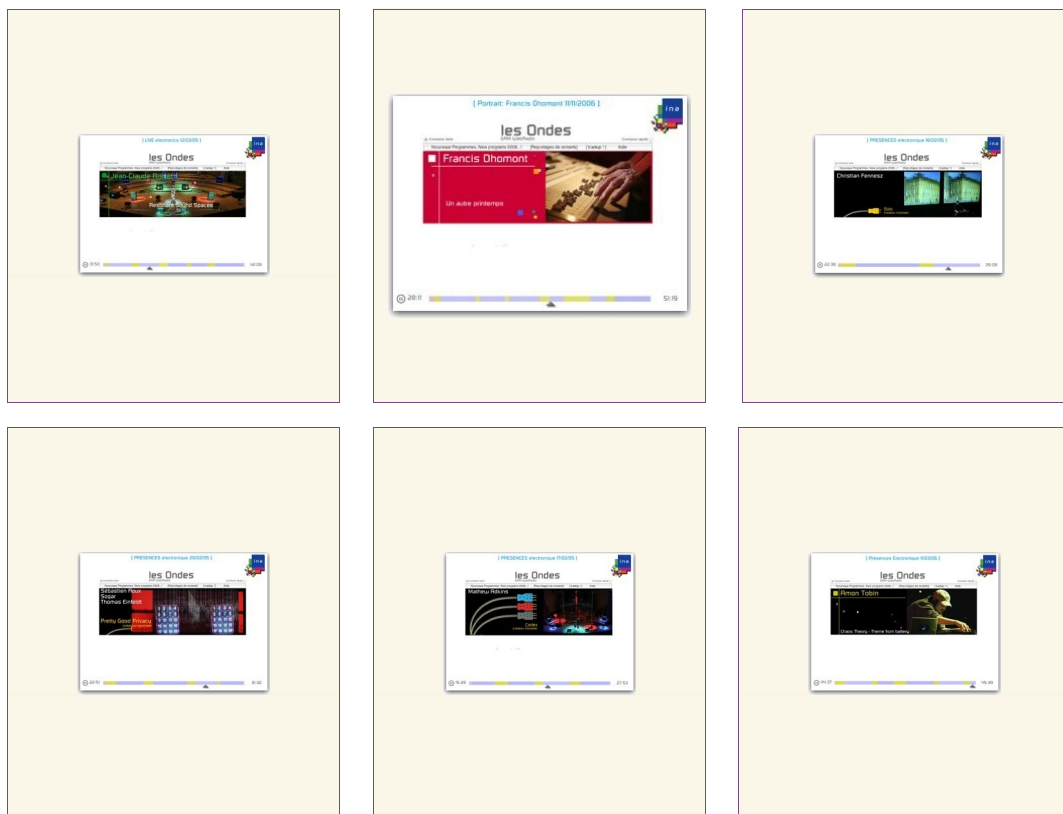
[ LIVE electronica 12/03/05 ]

ina

les Ondes

Jean-Claude Risset

Resonant Sound Spaces

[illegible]

[ Portrait: Francis Dhomont 11/11/2006 ]

ina

les Ondes

Nouveaux Programmes, New programs 2006..! | Recyclages de remanté | Cuatup !! | Aide

Francis Dhomont

Un autre printemps

28:11

51:19

[ PRESENCES electronique 18/02/05 ]

ina

les Ondes

Christian Fennesz

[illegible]

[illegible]

[ PRESENCES electronique 20/02/05 ]

ina

les Ondes

Sebastien Roux
Sogar
Thomas Einfeldt

Pretty Good Privacy

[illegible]

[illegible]

[ PRESENCES electronique 17/02/05 ]

ina

les Ondes

Mathew Adkins

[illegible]

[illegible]

[ Presences Electronique 11/03/06 ]

ina

les Ondes

Amon Tobin

Chaos Theory - Theme from battery

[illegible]

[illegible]